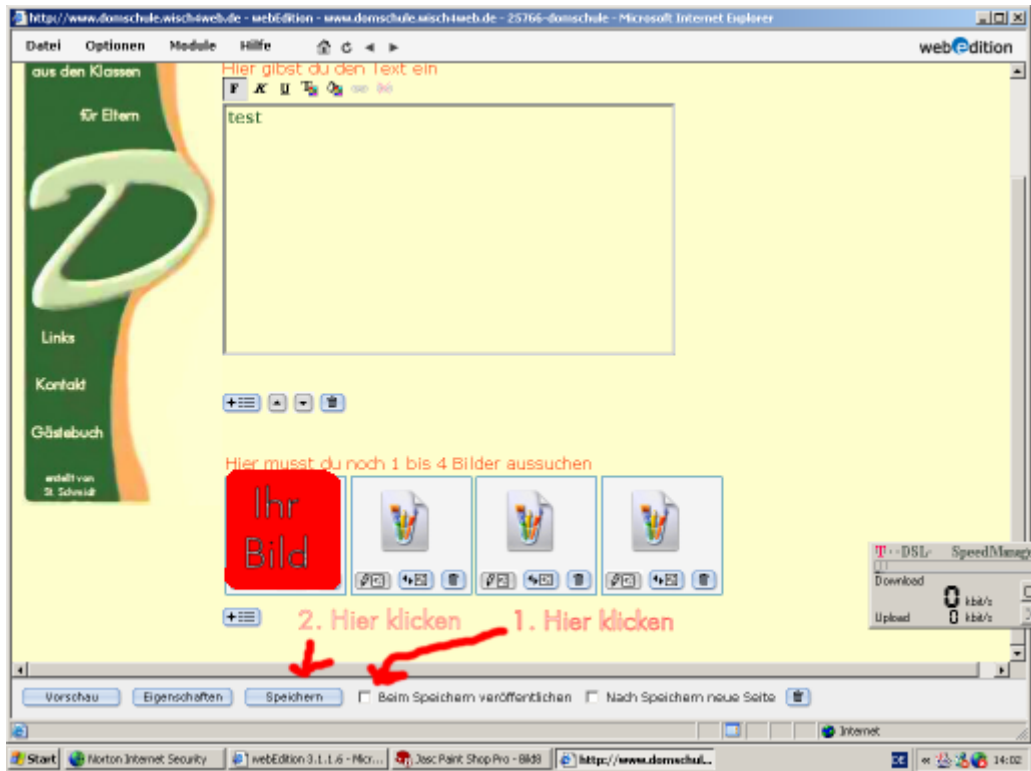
http://www.domschule.wisch4web.de - webEdition - www.domschule.wisch4web.de - 25766-domschule - Microsoft Internet Explorer

Datei Optionen Module Hilfe

webEdition

aus den Klassen

für Eltern

Links

Kontakt

Gästebuch

erstellt von St. Schmidt

Hier gibst du den Text ein

F K U

test

Hier musst du noch 1 bis 4 Bilder aussuchen

Ihr Bild

2. Hier klicken

1. Hier klicken

T··DSL· SpeedManag

Download 0 kbit/s

Upload 0 kbit/s

Vorschau Eigenschaften Speichern Beim Speichern veröffentlichen Nach Speichern neue Seite

Internet

Start Norton Internet Security webEdition 3.1.1.6 - Micr... Jasc Paint Shop Pro - Bild8 http://www.domschul... 14:02